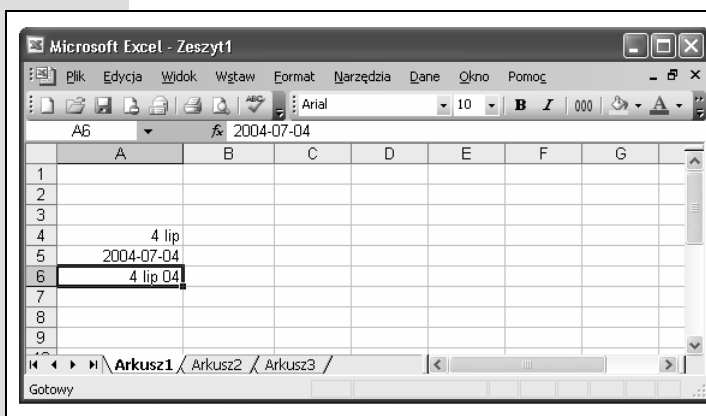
Microsoft Excel - Zeszyt1

Plik Edycja Widok Wstaw Format Narzędzia Dane Okno Pomoc

Arial 10 B I 000 A

A6 $f_x$ 2004-07-04

| | A | B | C | D | E | F | G |
|---|---|---|---|---|---|---|---|
| 1 | | | | | | | |
| 2 | | | | | | | |
| 3 | | | | | | | |
| 4 | 4 lip | | | | | | |
| 5 | 2004-07-04 | | | | | | |
| 6 | 4 lip 04 | | | | | | |
| 7 | | | | | | | |
| 8 | | | | | | | |
| 9 | | | | | | | |

Arkusz1 Arkusz2 Arkusz3

Gotowy